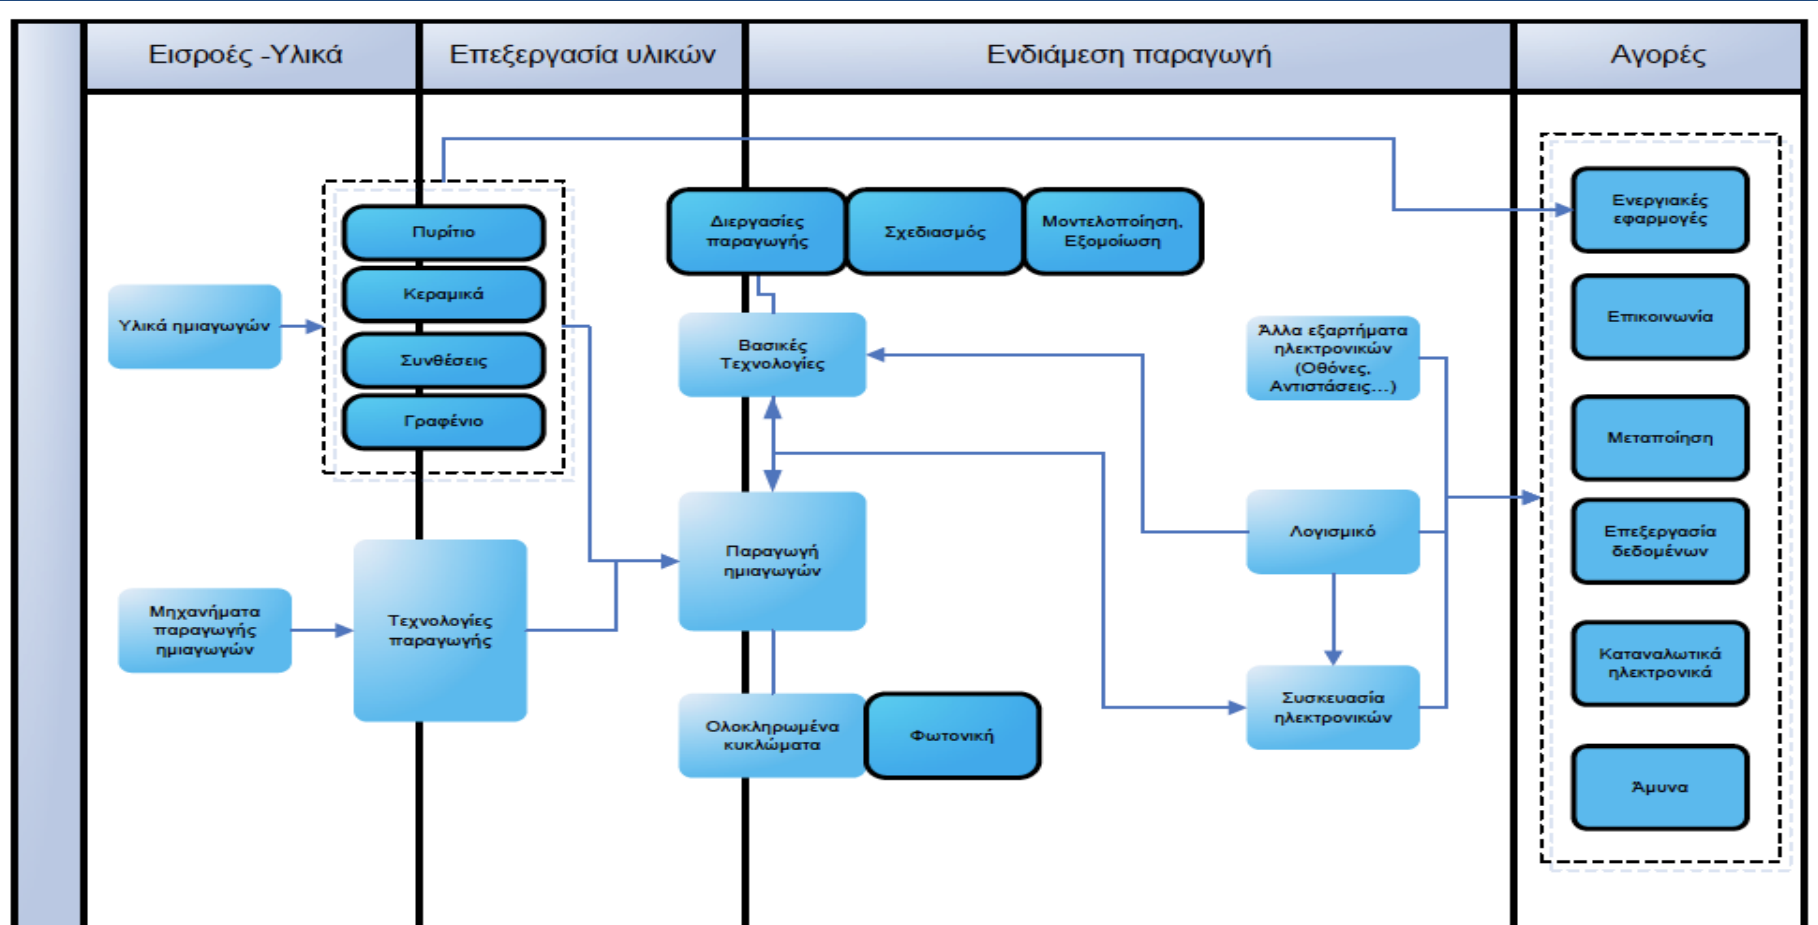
Εισροές -Υλικά

Επεξεργασία υλικών

Ενδιάμεση παραγωγή

Αγορές

Πυρίτιο

Κεραμικά

Συνθέσεις

Γραφένιο

Υλικά ημιαγωγών

Διεργασίες παραγωγής

Σχεδιασμός

Μοντελοποίηση. Εξομοίωση

Βασικές Τεχνολογίες

Άλλα εξαρτήματα ηλεκτρονικών (Οθόνες, Αντιστάσεις...)

Παραγωγή ημιαγωγών

Λογισμικό

Μηχανήματα παραγωγής ημιαγωγών

Τεχνολογίες παραγωγής

Συσκευασία ηλεκτρονικών

Ολοκληρωμένα κυκλώματα

Φωτονική

Ενεργιακές εφαρμογές

Επικοινωνία

Μεταποίηση

Επεξεργασία δεδομένων

Καταναλωτικά ηλεκτρονικά

Άμυνα